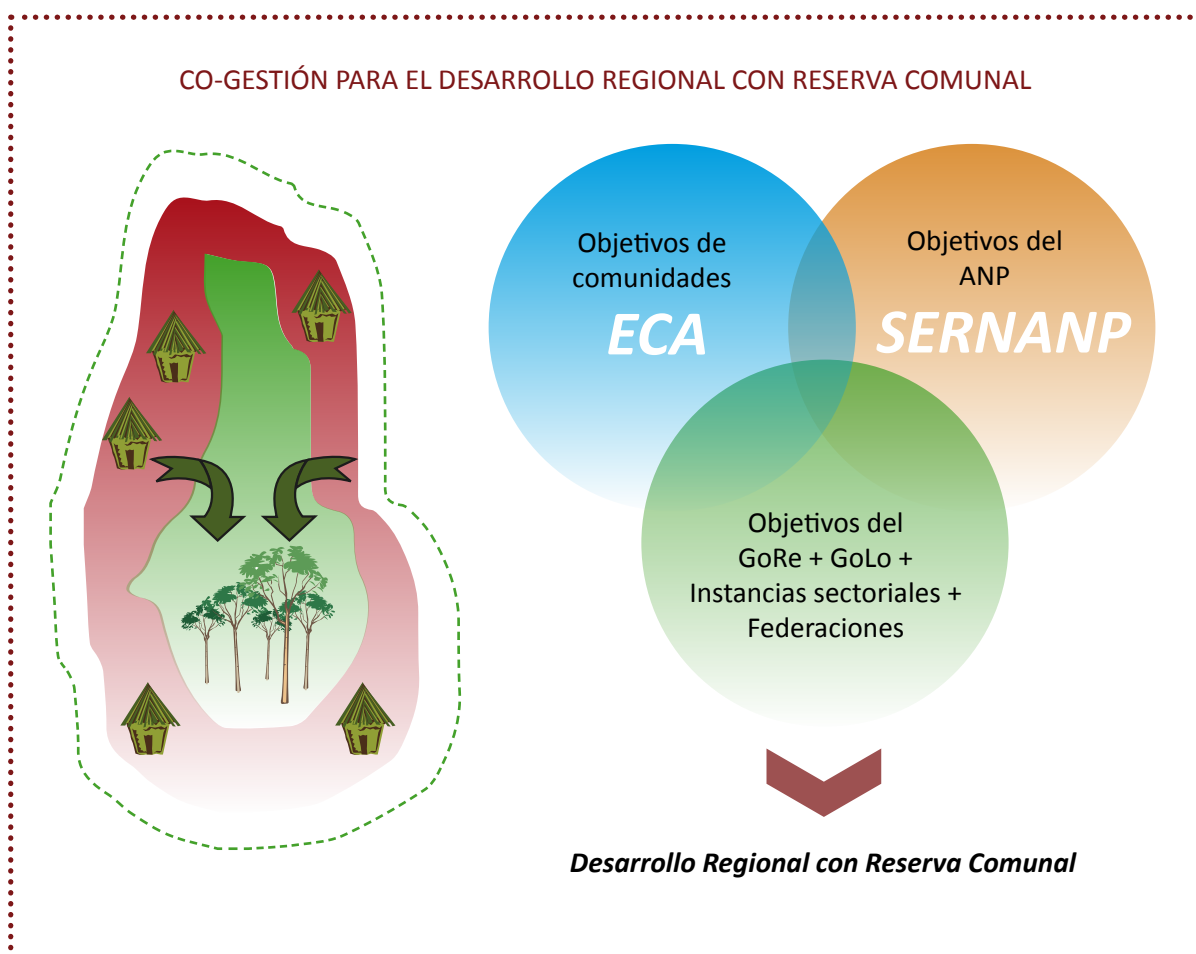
CO-GESTIÓN PARA EL DESARROLLO REGIONAL CON RESERVA COMUNAL

Objetivos de comunidades
ECA

Objetivos del ANP
SERNANP

Objetivos del GoRe + GoLo + Instancias sectoriales + Federaciones

Desarrollo Regional con Reserva Comunal